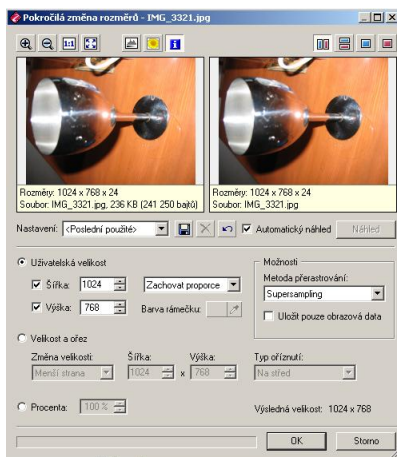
Pokročilá změna rozměrů - IMG_3321.jpg

Rozměry: 1024 x 768 x 24
Soubor: IMG_3321.jpg, 236 KB (241 250 bajtů)

Rozměry: 1024 x 768 x 24
Soubor: IMG_3321.jpg, 236 KB

Nastavení: <Poslední použité>
Automatický náhled
Náhled

Uživatelská velikost
Šířka: 1024
Zachovat proporce
Výška: 768
Barva rámečku:

Možnosti
Metoda přerastrování:
Supersampling
Uložit pouze obrazová data

Velikost a ořez
Změna velikosti:
Menší strana
Šířka:
1024
x
Výška:
768
Typ oříznutí:
Na střed

Procenta: 100 %

Výsledná velikost: 1024 x 768

OK
Storno